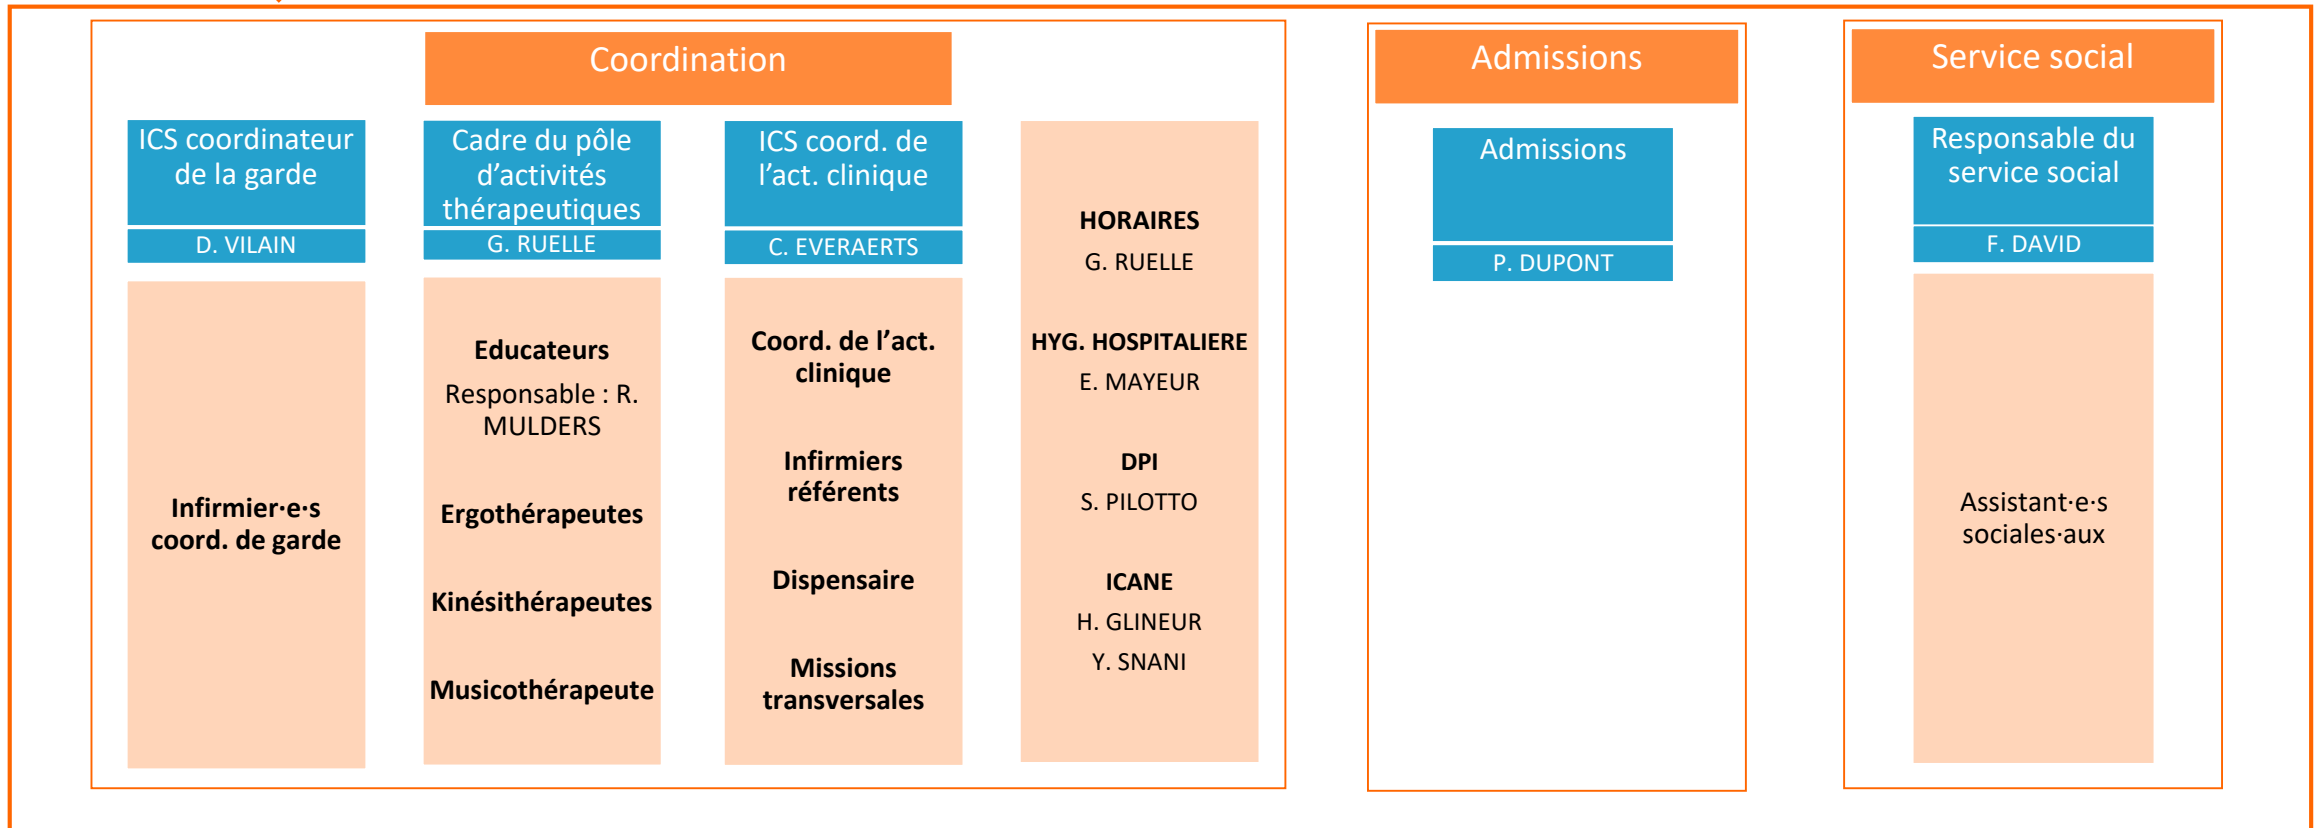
Coordination

ICS coordinateur de la garde
D. VILAIN

Infirmier·e·s coord. de garde

Cadre du pôle d'activités thérapeutiques
G. RUELLE

Educateurs
Responsable : R. MULDERS

Ergothérapeutes

Kinésithérapeutes

Musicothérapeute

ICS coord. de l'act. clinique
C. EVERAERTS

Coord. de l'act. clinique

Infirmiers référents

Dispensaire

Missions transversales

HORAIRES
G. RUELLE

HYG. HOSPITALIERE
E. MAYEUR

DPI
S. PILOTTO

ICANE
H. GLINEUR
Y. SNANI

Admissions

Admissions
P. DUPONT

Service social

Responsable du service social
F. DAVID

Assistant·e·s sociales·aux